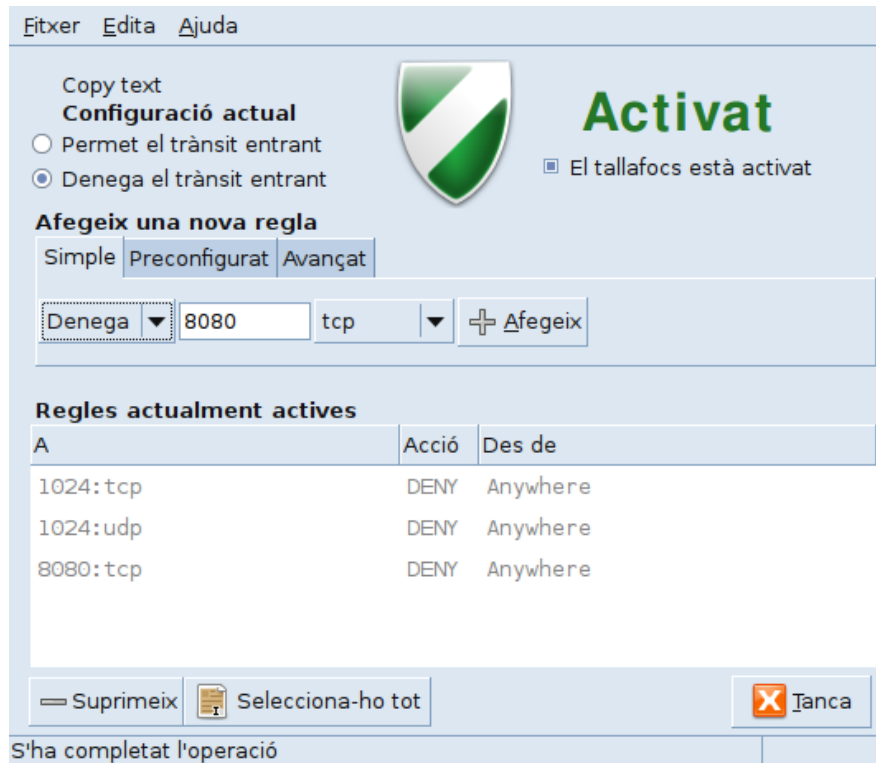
Fitxer Edita Ajuda

Copy text
Configuració actual
Permet el trànsit entrant
Denega el trànsit entrant

Activat
El tallafocs està activat

Afegeix una nova regla
Simple Preconfigurat Avançat

Denega 8080 tcp Afegeix

Regles actualment actives

| A | Acció | Des de |
|---|---|---|
| 1024:tcp | DENY | Anywhere |
| 1024:udp | DENY | Anywhere |
| 8080:tcp | DENY | Anywhere |

Suprimeix Selecciona-ho tot Tanca

S'ha completat l'operació